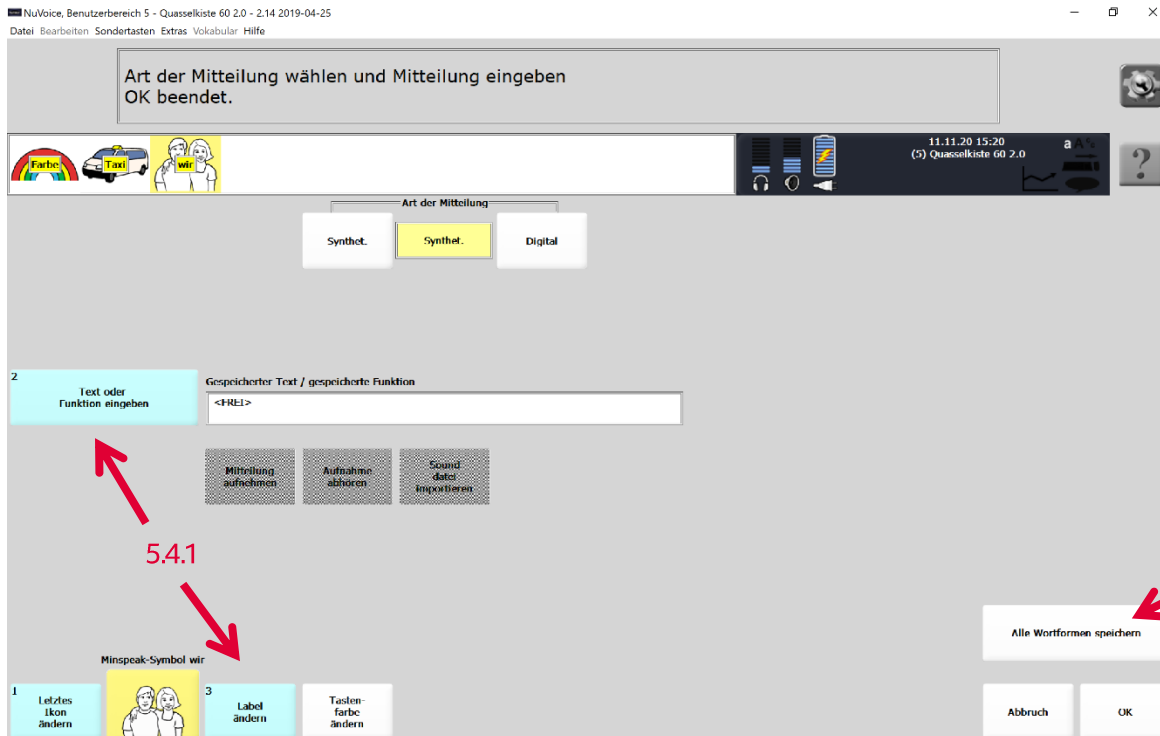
NuVoice, Benutzerbereich 5 - Quasselkiste 60 2.0 - 2.14 2019-04-25

Datei Bearbeiten Sondertasten Extras Vokabular Hilfe

Art der Mitteilung wählen und Mitteilung eingeben
OK beendet.

Farbe Taxi wir

11.11.20 15:20
(5) Quasselkiste 60 2.0

Art der Mitteilung

Synthet.

Synthet.

Digital

2
Text oder Funktion eingeben

Gespeicherter Text / gespeicherte Funktion

<FREI>

Mitteilung aufnehmen

Aufnahme abhören

Sound datei importieren

5.4.1

Alle Wortformen speichern

Minspeak-Symbol wir

1
Letztes Ikon ändern

3
Label ändern

Tastenfarbe ändern

Abbruch

OK